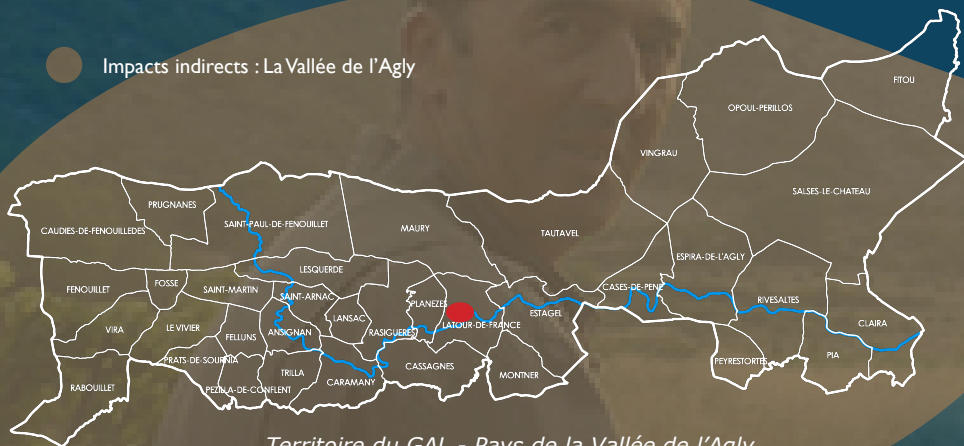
Impacts indirects : La Vallée de l'Agly

FITOU
OPOUL-PERILLOS
VINGRAU
SALSES-LE-CHATEAU
PRUGNANES
SAINT-PAUL-DE-FENOUILLET
MAURY
TAUTAVEL
CAUDIES-DE-FENOUILLEDES
ESPIRA-DE-L'AGLY
LESQUERDE
FENOUILLET
FOSSE
SAINT-MARTIN
SAINT-ARNAC
PLANEZES
CASES-DE-PENE
RIVESALTES
VIRA
LE VIVIER
LANSAC
LATOUR-DE-FRANCE
ESTAGEL
CLAIRA
FELLUNS
ANSIGNAN
RASIGUERES
PRATS-DE-SOURNIA
PEYRESTORTES
PIA
RABOUILLET
PEZILLA-DE-CONFLENT
TRILLA
CARAMANY
CASSAGNES
MONTNER

Territoire du GAL - Pays de la Vallée de l'Agly